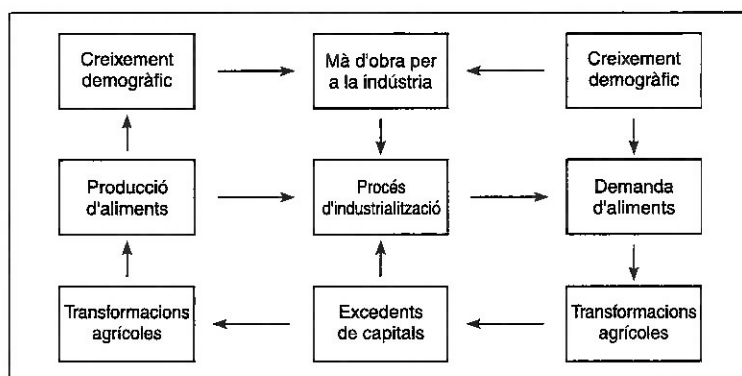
Creixement demogràfic

Mà d'obra per a la indústria

Creixement demogràfic

Producció d'aliments

Procés d'industrialització

Demanda d'aliments

Transformacions agrícoles

Excedents de capitals

Transformacions agrícoles